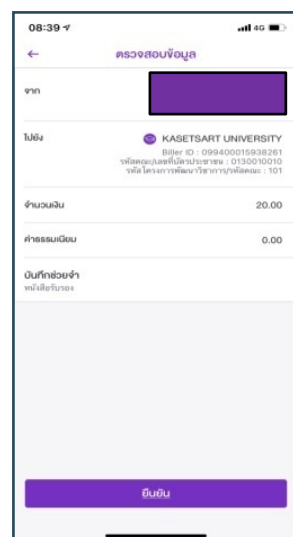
08:39
4G

←
ตรวจสอบข้อมูล

จาก

ไปยัง
KASETSART UNIVERSITY
Biller ID : 099400015938261
รหัสคณะ/เลขที่บัตรประชาชน : 0130010010
รหัส โครงการพัฒนาวิชาการ/รหัสคณะ : 101

จำนวนเงิน
20.00

ค่าธรรมเนียม
0.00

บันทึกช่วยจำ
หนังสือรับรอง

ยืนยัน